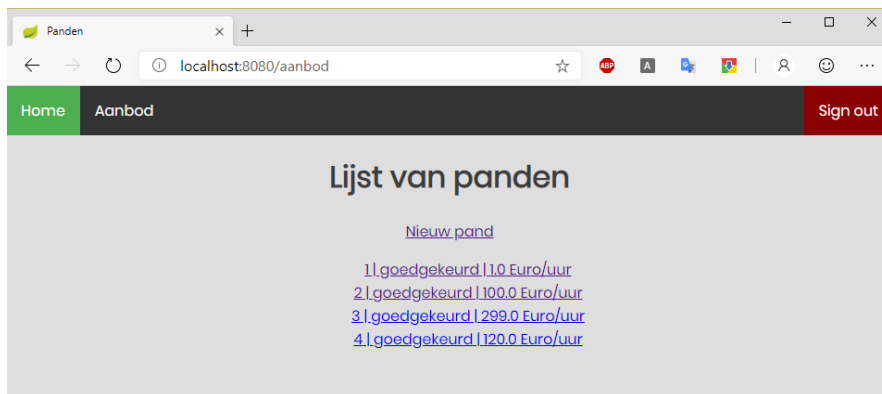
Panden
localhost:8080/aanbod
ABP
A

Home
Aanbod
Sign out

Lijst van panden

Nieuw pand

1 | goedgekeurd | 1.0 Euro/uur
2 | goedgekeurd | 100.0 Euro/uur
3 | goedgekeurd | 299.0 Euro/uur
4 | goedgekeurd | 120.0 Euro/uur